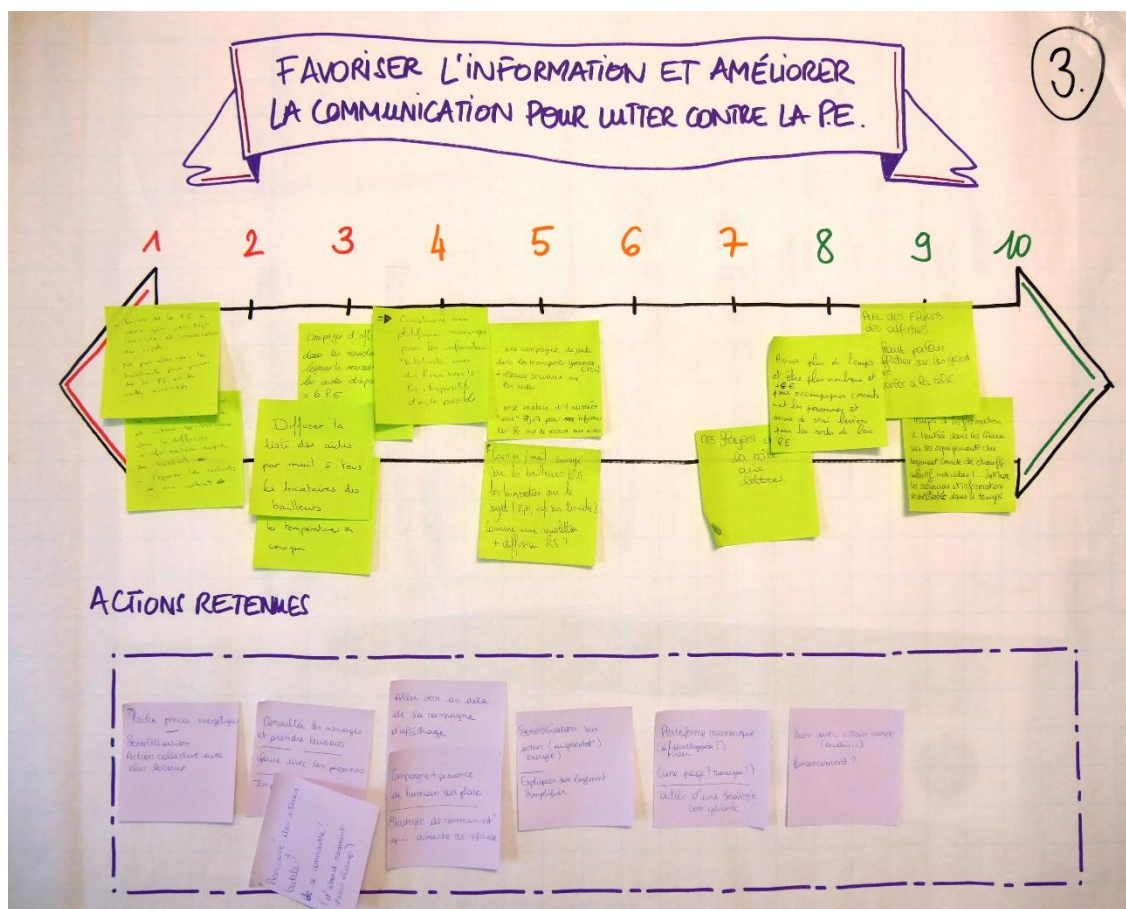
FAVORISER L'INFORMATION ET AMÉLIORER LA COMMUNICATION POUR LUTTER CONTRE LA P.E.

3.

1 2 3 4 5 6 7 8 9 10

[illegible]

Campagne d'affichage dans les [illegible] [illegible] de la P.E.

Diffuser la liste des aides par mail à tous les locataires des bailleurs

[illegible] la température à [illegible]

=> Constituer une plateforme numérique pour les informations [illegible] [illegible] des dispositifs d'aide possible

Une campagne de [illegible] dans les transports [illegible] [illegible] réseaux sociaux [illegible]

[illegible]

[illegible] journal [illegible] des bailleurs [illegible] les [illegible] sur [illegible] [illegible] comme une newsletter + diffusion RS ?

Des foyers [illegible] la boîte aux lettres.

Avoir plus de temps et être plus nombreux et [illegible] pour accompagner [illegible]

Aller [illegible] des foyers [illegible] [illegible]

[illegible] d'information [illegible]

ACTIONS RETENUES

Porte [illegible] énergétique
Sensibilisation
Action collective avec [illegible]

Consulter les ménages et prendre beaucoup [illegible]

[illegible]

Aller vers au delà de la campagne d'affichage.

Campagne + présence de humain sur place

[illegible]

Sensibilisation aux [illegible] énergie
Explique aux logement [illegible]

Plateforme numérique (à développer ?)
Une page ? (maison ?)
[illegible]

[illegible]
financement ?